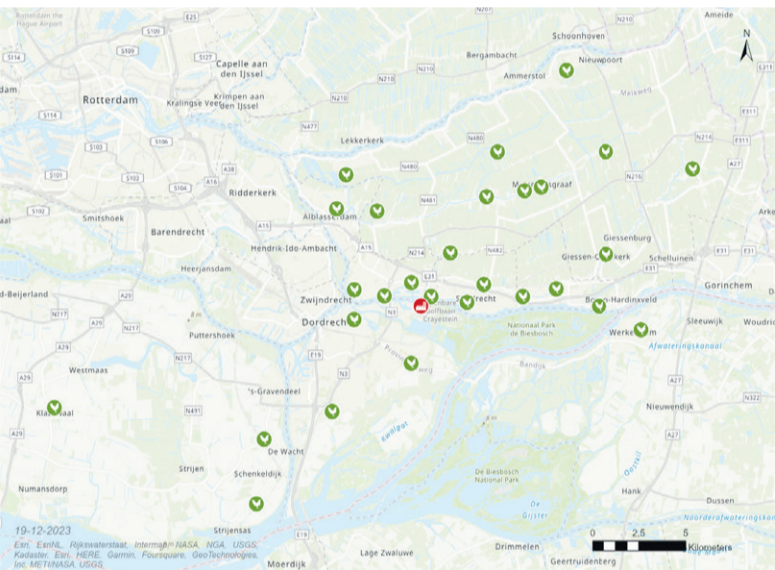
N

Rotterdam the Hague Airport
S114
S109
S100
S127
Capelle aan den IJssel
N210
N207
N210
Ameide
Schoonhoven
Bergambacht
Nieuwpoort
Ammerstol
Rotterdam
Kralingse Veer
Krimpen aan den IJssel
N210
N477
Lekkerkerk
N480
A38
A16
Ridderkerk
N480
Molenaarsgraaf
N216
A27
E311
S103
S102
S106
S101
Smitshoek
Barendrecht
Alblasserdam
N481
Giessenburg
Hendrik-Ido-Ambacht
A15
N214
N482
Giessen-Oudekerk
Schelluinen
E31
Heerjansdam
A15
E31
Sliedrecht
Boven-Hardinxveld
Gorinchem
Zwijndrecht
N3
Golfbaan Crayestein
Nationaal Park de Biesbosch
Sleeuwijk
Woudrichem
Dordrecht
Werkendam
Afwateringskanaal
N217
Puttershoek
E19
Westmaas
N217
N3
's-Gravendeel
Klaaswaal
N491
Kiltgat
A27
Nieuwendijk
N322
De Wacht
Strijen
Schenkeldijk
De Biesbosch National Park
Hank
Dussen
Numansdorp
Noordafwateringskanaal
19-12-2023
Strijensas
Esri, Esri NL, Rijkswaterstaat, Intermap, NASA, NGA, USGS, Kadaster, Esri, HERE, Garmin, Foursquare, GeoTechnologies, Inc, METI/NASA, USGS
Lage Zwaluwe
Drimmelen
Geertruidenberg
Moerdijk
0
2,5
5
Kilometers